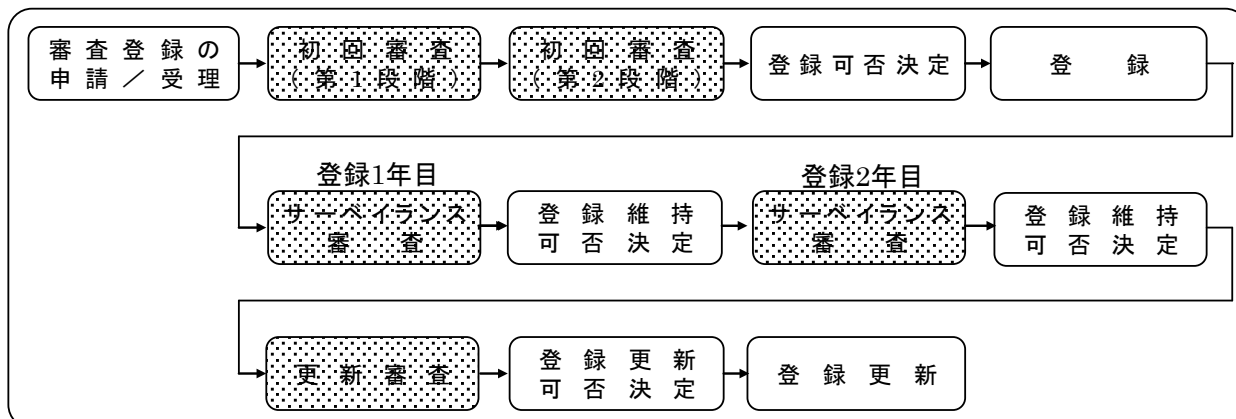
審査登録の申請／受理

初回審査（第１段階）

初回審査（第２段階）

登録可否決定

登録

登録1年目

サーベイランス審査

登録維持可否決定

登録2年目

サーベイランス審査

登録維持可否決定

更新審査

登録更新可否決定

登録更新